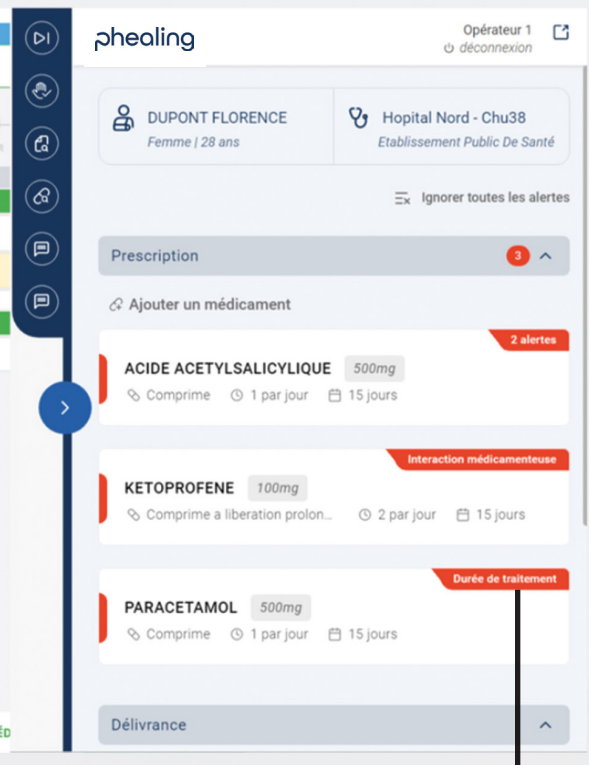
phealing

Opérateur 1
déconnexion

DUPONT FLORENCE
Femme | 28 ans

Hopital Nord - Chu38
Etablissement Public De Santé

Ignorer toutes les alertes

Prescription 3

Ajouter un médicament

2 alertes
ACIDE ACETYLSALICYLIQUE 500mg
Comprime 1 par jour 15 jours

Interaction médicamenteuse
KETOPROFENE 100mg
Comprime a liberation prolon... 2 par jour 15 jours

Durée de traitement
PARACETAMOL 500mg
Comprime 1 par jour 15 jours

Délivrance